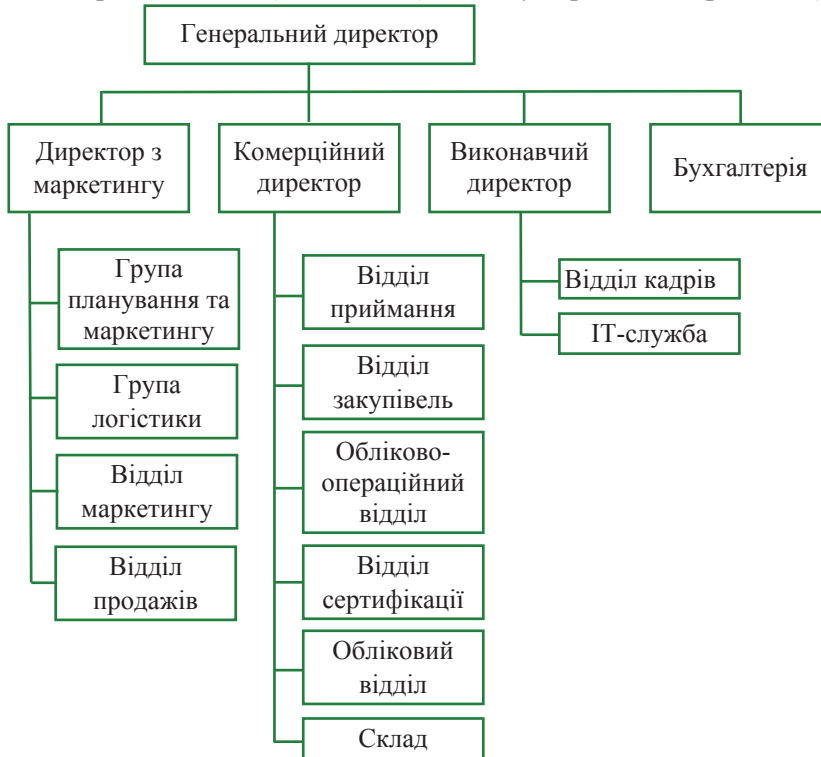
Генеральний директор

Директор з маркетингу

Комерційний директор

Виконавчий директор

Бухгалтерія

Група планування та маркетингу

Група логістики

Відділ маркетингу

Відділ продажів

Відділ приймання

Відділ закупівель

Обліково-операційний відділ

Відділ сертифікації

Обліковий відділ

Склад

Відділ кадрів

IT-служба